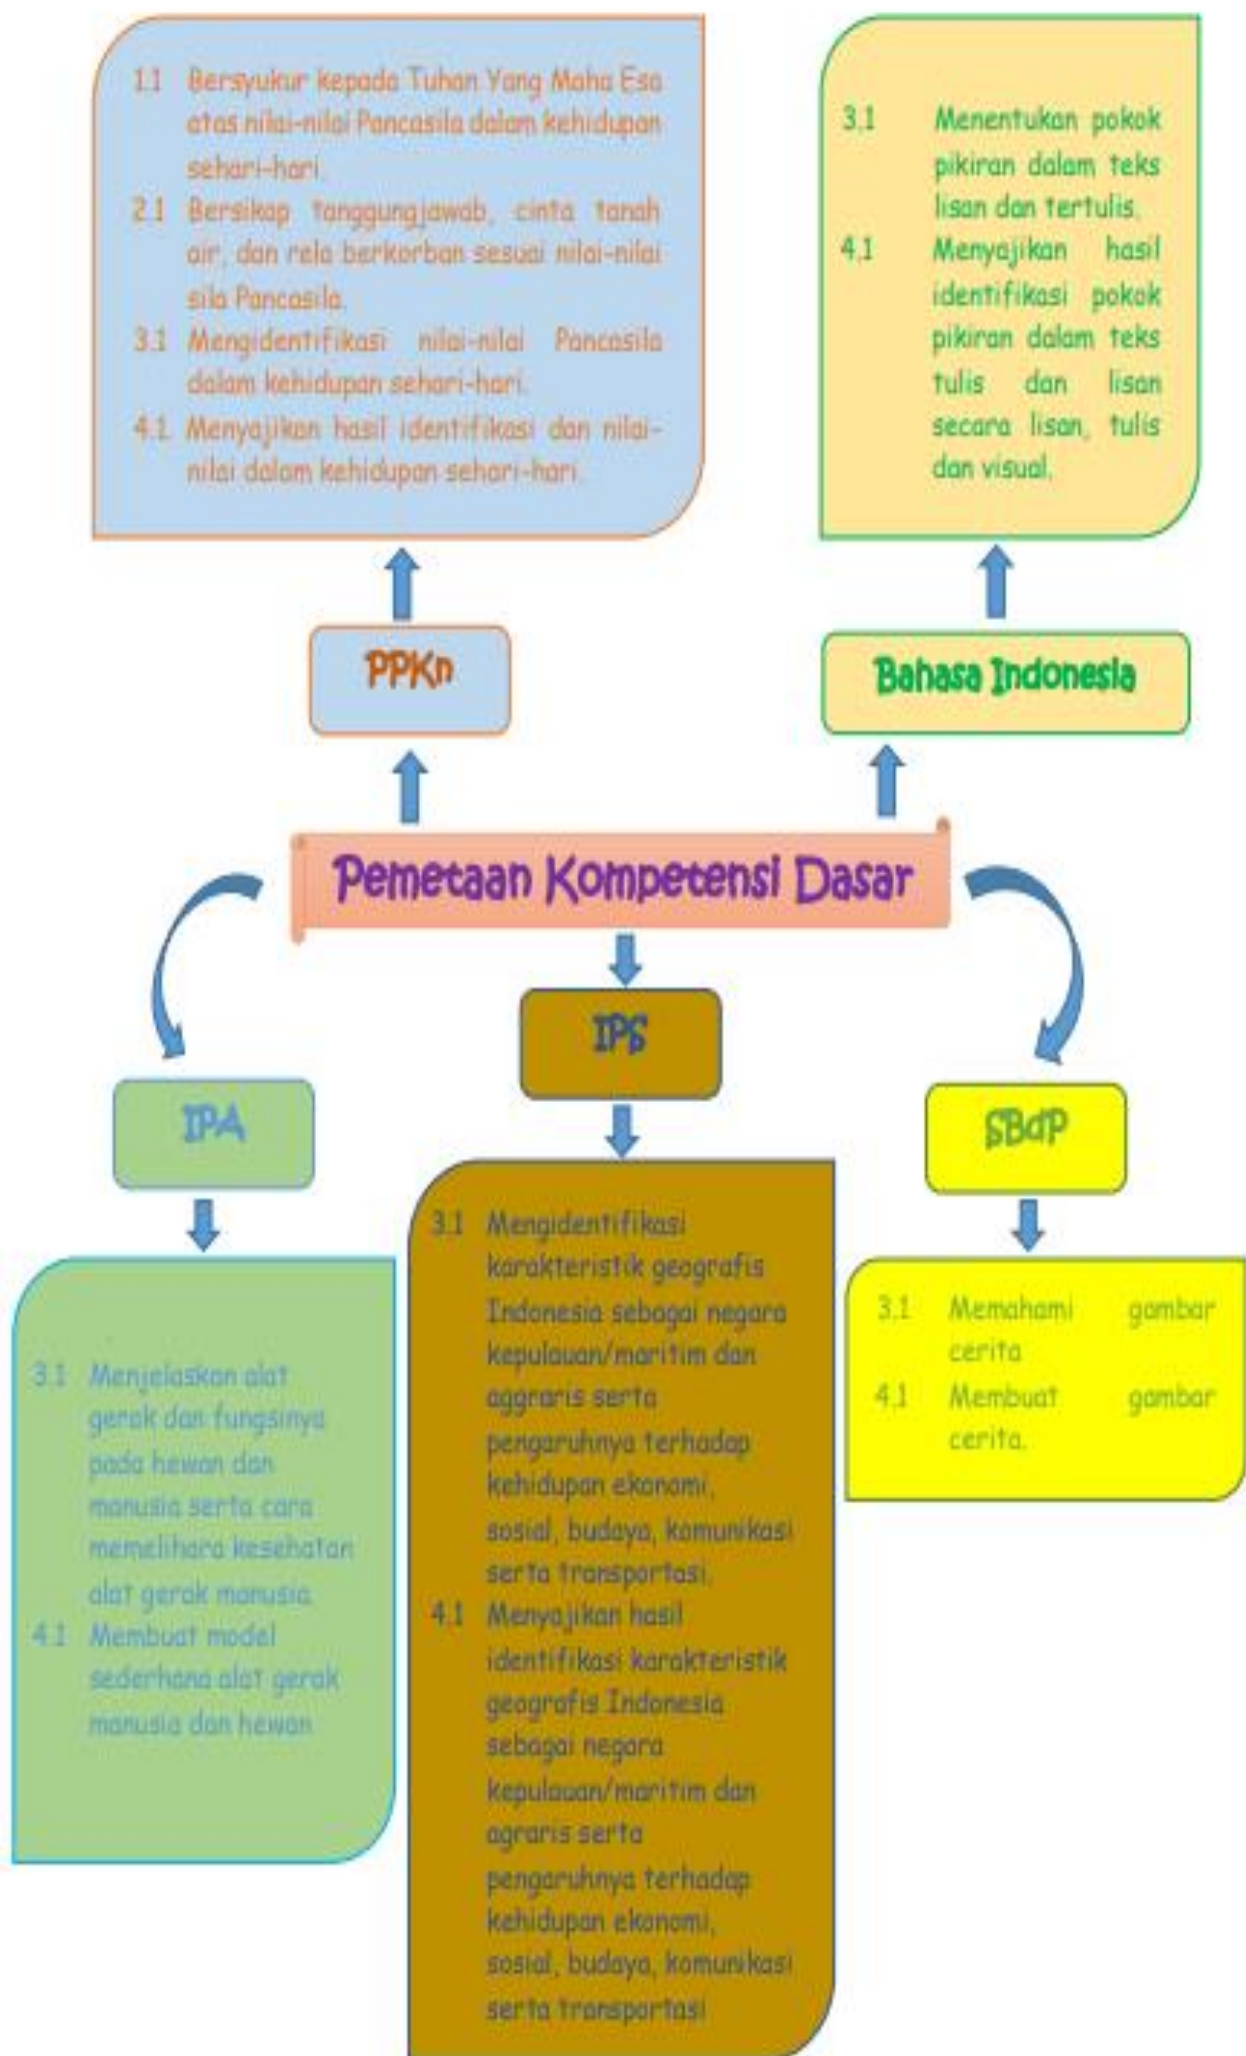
1.1 Bersyukur kepada Tuhan Yang Maha Esa atas nilai-nilai Pancasila dalam kehidupan sehari-hari.

2.1 Bersikap tanggungjawab, cinta tanah air, dan rela berkorban sesuai nilai-nilai sila Pancasila.

3.1 Mengidentifikasi nilai-nilai Pancasila dalam kehidupan sehari-hari.

4.1 Menyajikan hasil identifikasi dan nilai-nilai dalam kehidupan sehari-hari.

3.1 Menentukan pokok pikiran dalam teks lisan dan tertulis.

4.1 Menyajikan hasil identifikasi pokok pikiran dalam teks tulis dan lisan secara lisan, tulis dan visual.

PPKn

Bahasa Indonesia

Pemetaan Kompetensi Dasar

IPS

IPA

SBdP

3.1 Mengidentifikasi karakteristik geografis Indonesia sebagai negara kepulauan/maritim dan aggraris serta pengaruhnya terhadap kehidupan ekonomi, sosial, budaya, komunikasi serta transportasi.

4.1 Menyajikan hasil identifikasi karakteristik geografis Indonesia sebagai negara kepulauan/maritim dan agraris serta pengaruhnya terhadap kehidupan ekonomi, sosial, budaya, komunikasi serta transportasi

3.1 Menjelaskan alat gerak dan fungsinya pada hewan dan manusia serta cara memelihara kesehatan alat gerak manusia.

4.1 Membuat model sederhana alat gerak manusia dan hewan.

3.1 Memahami gambar cerita

4.1 Membuat gambar cerita.